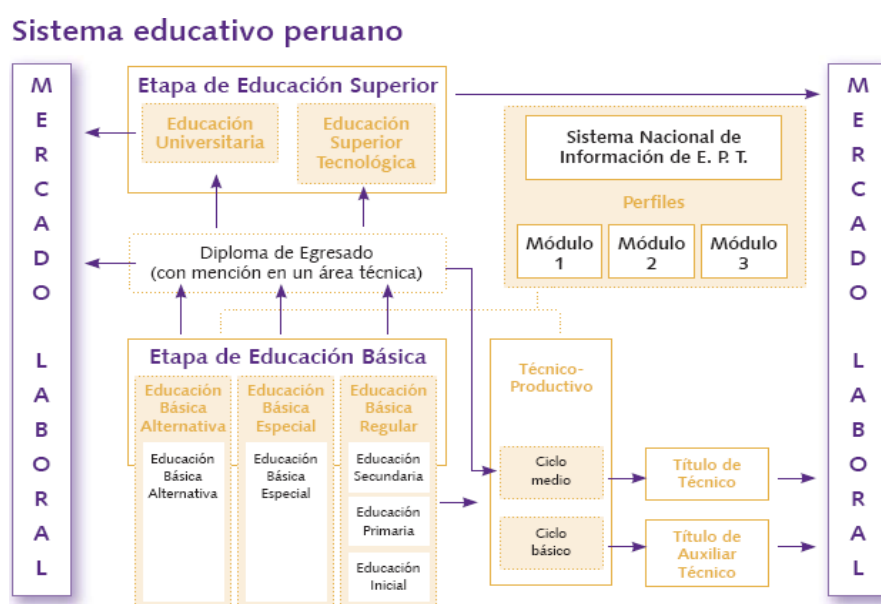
Sistema educativo peruano

MERCADO LABORAL

Etapa de Educación Superior

Educación Universitaria

Educación Superior Tecnológica

Sistema Nacional de Información de E. P. T.

Perfiles

Módulo 1

Módulo 2

Módulo 3

Diploma de Egresado (con mención en un área técnica)

Etapa de Educación Básica

Educación Básica Alternativa

Educación Básica Especial

Educación Básica Regular

Educación Básica Alternativa

Educación Básica Especial

Educación Secundaria

Educación Primaria

Educación Inicial

Técnico-Productivo

Ciclo medio

Ciclo básico

Título de Técnico

Título de Auxiliar Técnico

MERCADO LABORAL